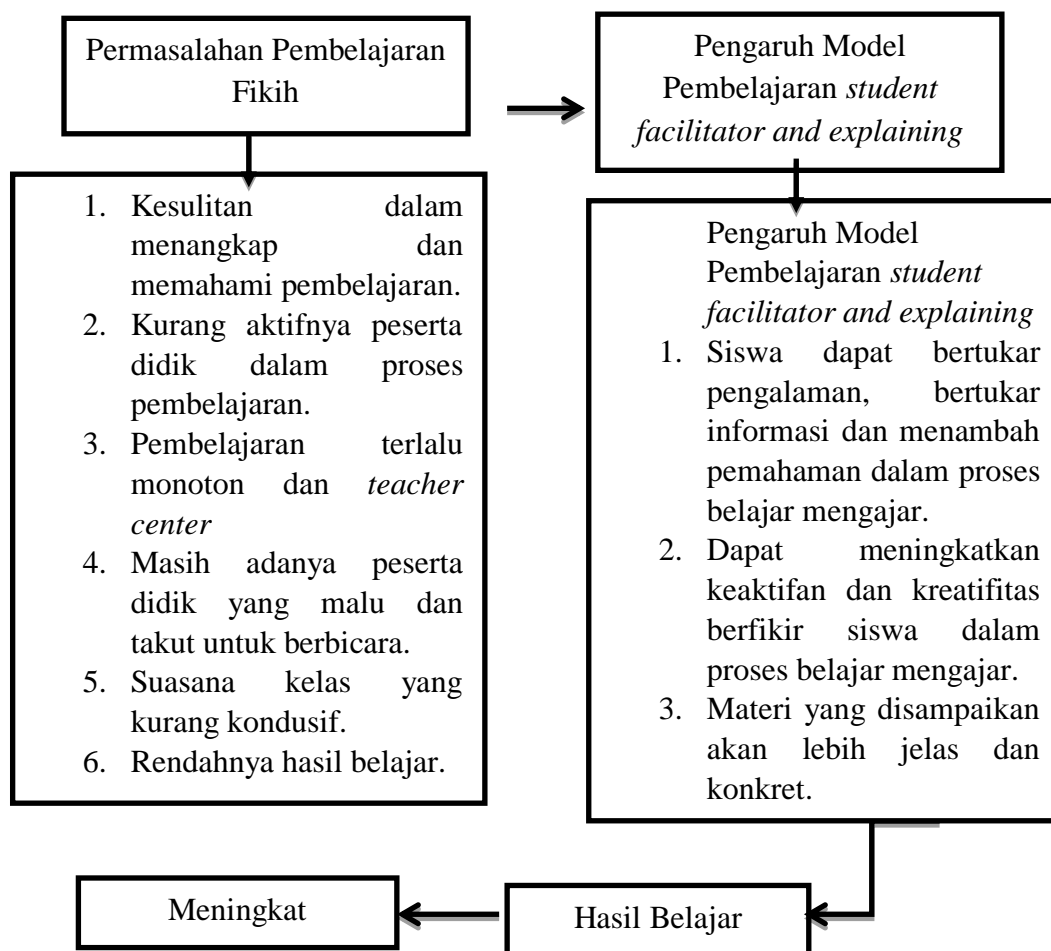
Permasalahan Pembelajaran Fikih

1. Kesulitan dalam menangkap dan memahami pembelajaran.
2. Kurang aktifnya peserta didik dalam proses pembelajaran.
3. Pembelajaran terlalu monoton dan *teacher center*
4. Masih adanya peserta didik yang malu dan takut untuk berbicara.
5. Suasana kelas yang kurang kondusif.
6. Rendahnya hasil belajar.

Pengaruh Model Pembelajaran *student facilitator and explaining*

Pengaruh Model Pembelajaran *student facilitator and explaining*
1. Siswa dapat bertukar pengalaman, bertukar informasi dan menambah pemahaman dalam proses belajar mengajar.
2. Dapat meningkatkan keaktifan dan kreatifitas berfikir siswa dalam proses belajar mengajar.
3. Materi yang disampaikan akan lebih jelas dan konkret.

Meningkat

Hasil Belajar